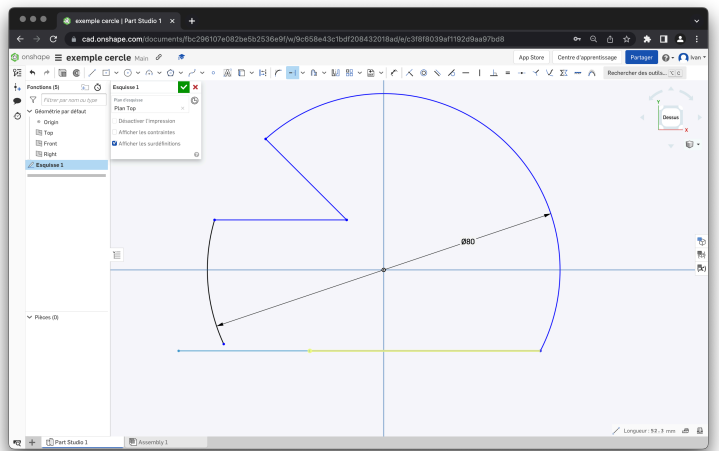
exemple cercle | Part Studio 1 ×

cad.onshape.com/documents/fbc296107e082be5b2536e9f/w/9c658e43c1bdf208432018ad/e/c3f8f8039af1192d9aa97bd8

onshape exemple cercle Main

App Store Centre d'apprentissage Partager Ivan

Rechercher des outils...

Fonctions (5)

Filtrer par nom ou type

Géométrie par défaut

Origin

Top

Front

Right

Esquisse 1

Esquisse 1

Plan d'esquisse

Plan Top

Désactiver l'impression

Afficher les contraintes

Afficher les surdéfinitions

Ø80

Dessus

Pièces (0)

Part Studio 1

Assembly 1

Longueur : 53.3 mm